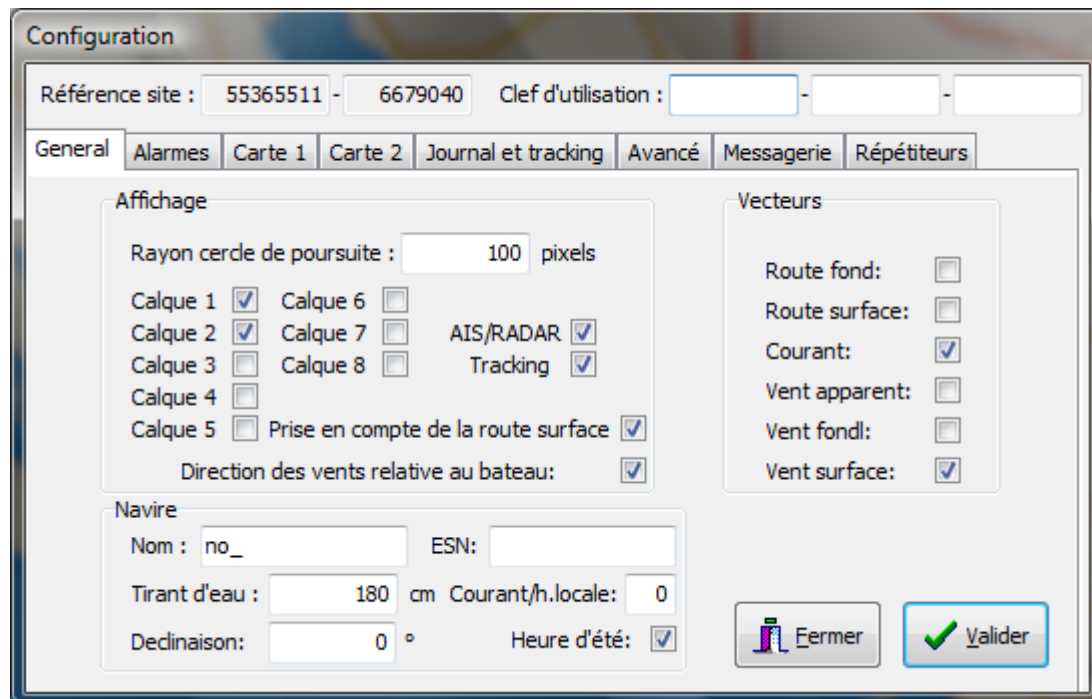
Configuration

Référence site : 55365511 - 6679040 Clef d'utilisation : - -

General | Alarmes | Carte 1 | Carte 2 | Journal et tracking | Avancé | Messagerie | Répétiteurs

Affichage

Rayon cercle de poursuite : 100 pixels

Calque 1 Calque 6
Calque 2 Calque 7 AIS/RADAR
Calque 3 Calque 8 Tracking
Calque 4
Calque 5 Prise en compte de la route surface
Direction des vents relative au bateau:

Vecteurs

Route fond:
Route surface:
Courant:
Vent apparent:
Vent fondl:
Vent surface:

Navire

Nom : no_ ESN:
Tirant d'eau : 180 cm Courant/h.locale: 0
Declinaison: 0 ° Heure d'été:

Fermer Valider